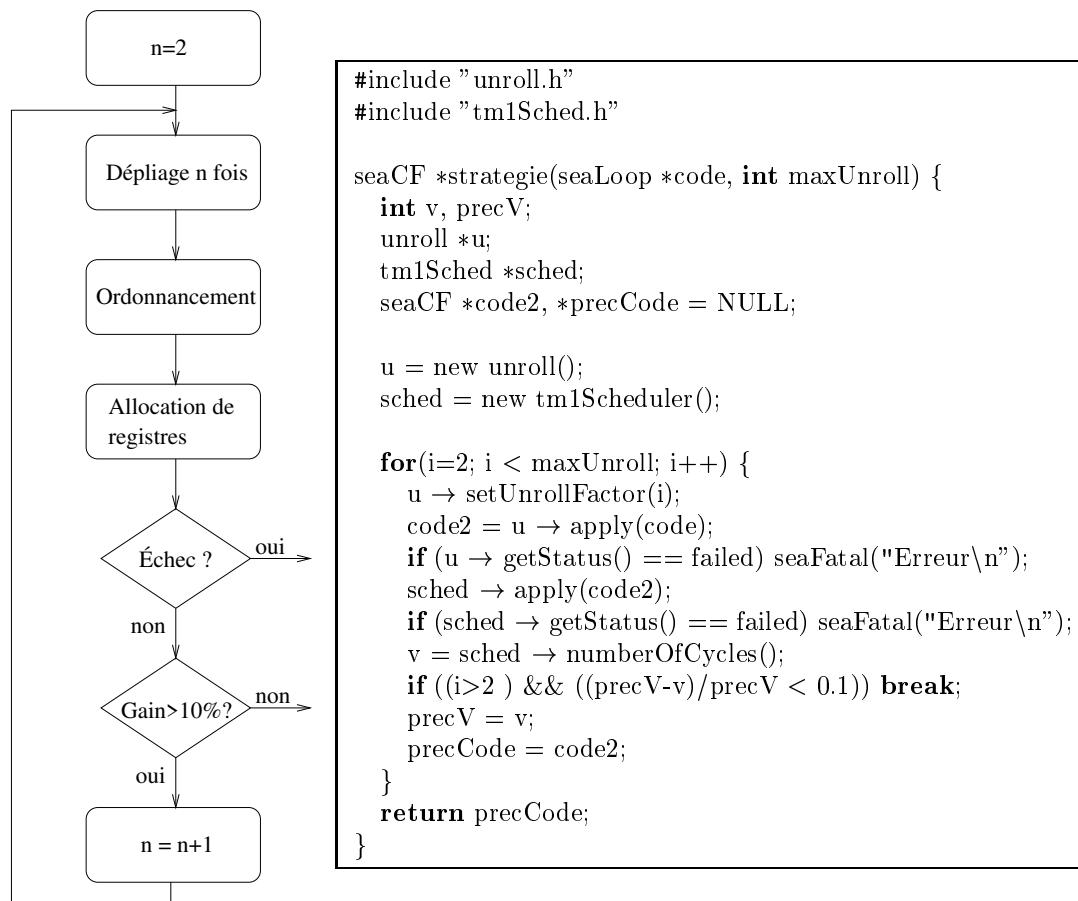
n=2

Dépliage n fois

Ordonnancement

Allocation de registres

Échec ?

oui

non

Gain>10%?

non

oui

n = n+1

#include "unroll.h"
#include "tm1Sched.h"

seaCF ∗strategie(seaLoop ∗code, **int** maxUnroll) {
**int** v, precV;
unroll ∗u;
tm1Sched ∗sched;
seaCF ∗code2, ∗precCode = NULL;

u = new unroll();
sched = new tm1Scheduler();

**for**(i=2; i < maxUnroll; i++) {
u $\rightarrow$ setUnrollFactor(i);
code2 = u $\rightarrow$ apply(code);
**if** (u $\rightarrow$ getStatus() == failed) seaFatal("Erreur\n");
sched $\rightarrow$ apply(code2);
**if** (sched $\rightarrow$ getStatus() == failed) seaFatal("Erreur\n");
v = sched $\rightarrow$ numberOfCycles();
**if** ((i>2 ) && ((precV-v)/precV < 0.1)) **break**;
precV = v;
precCode = code2;
}
**return** precCode;
}